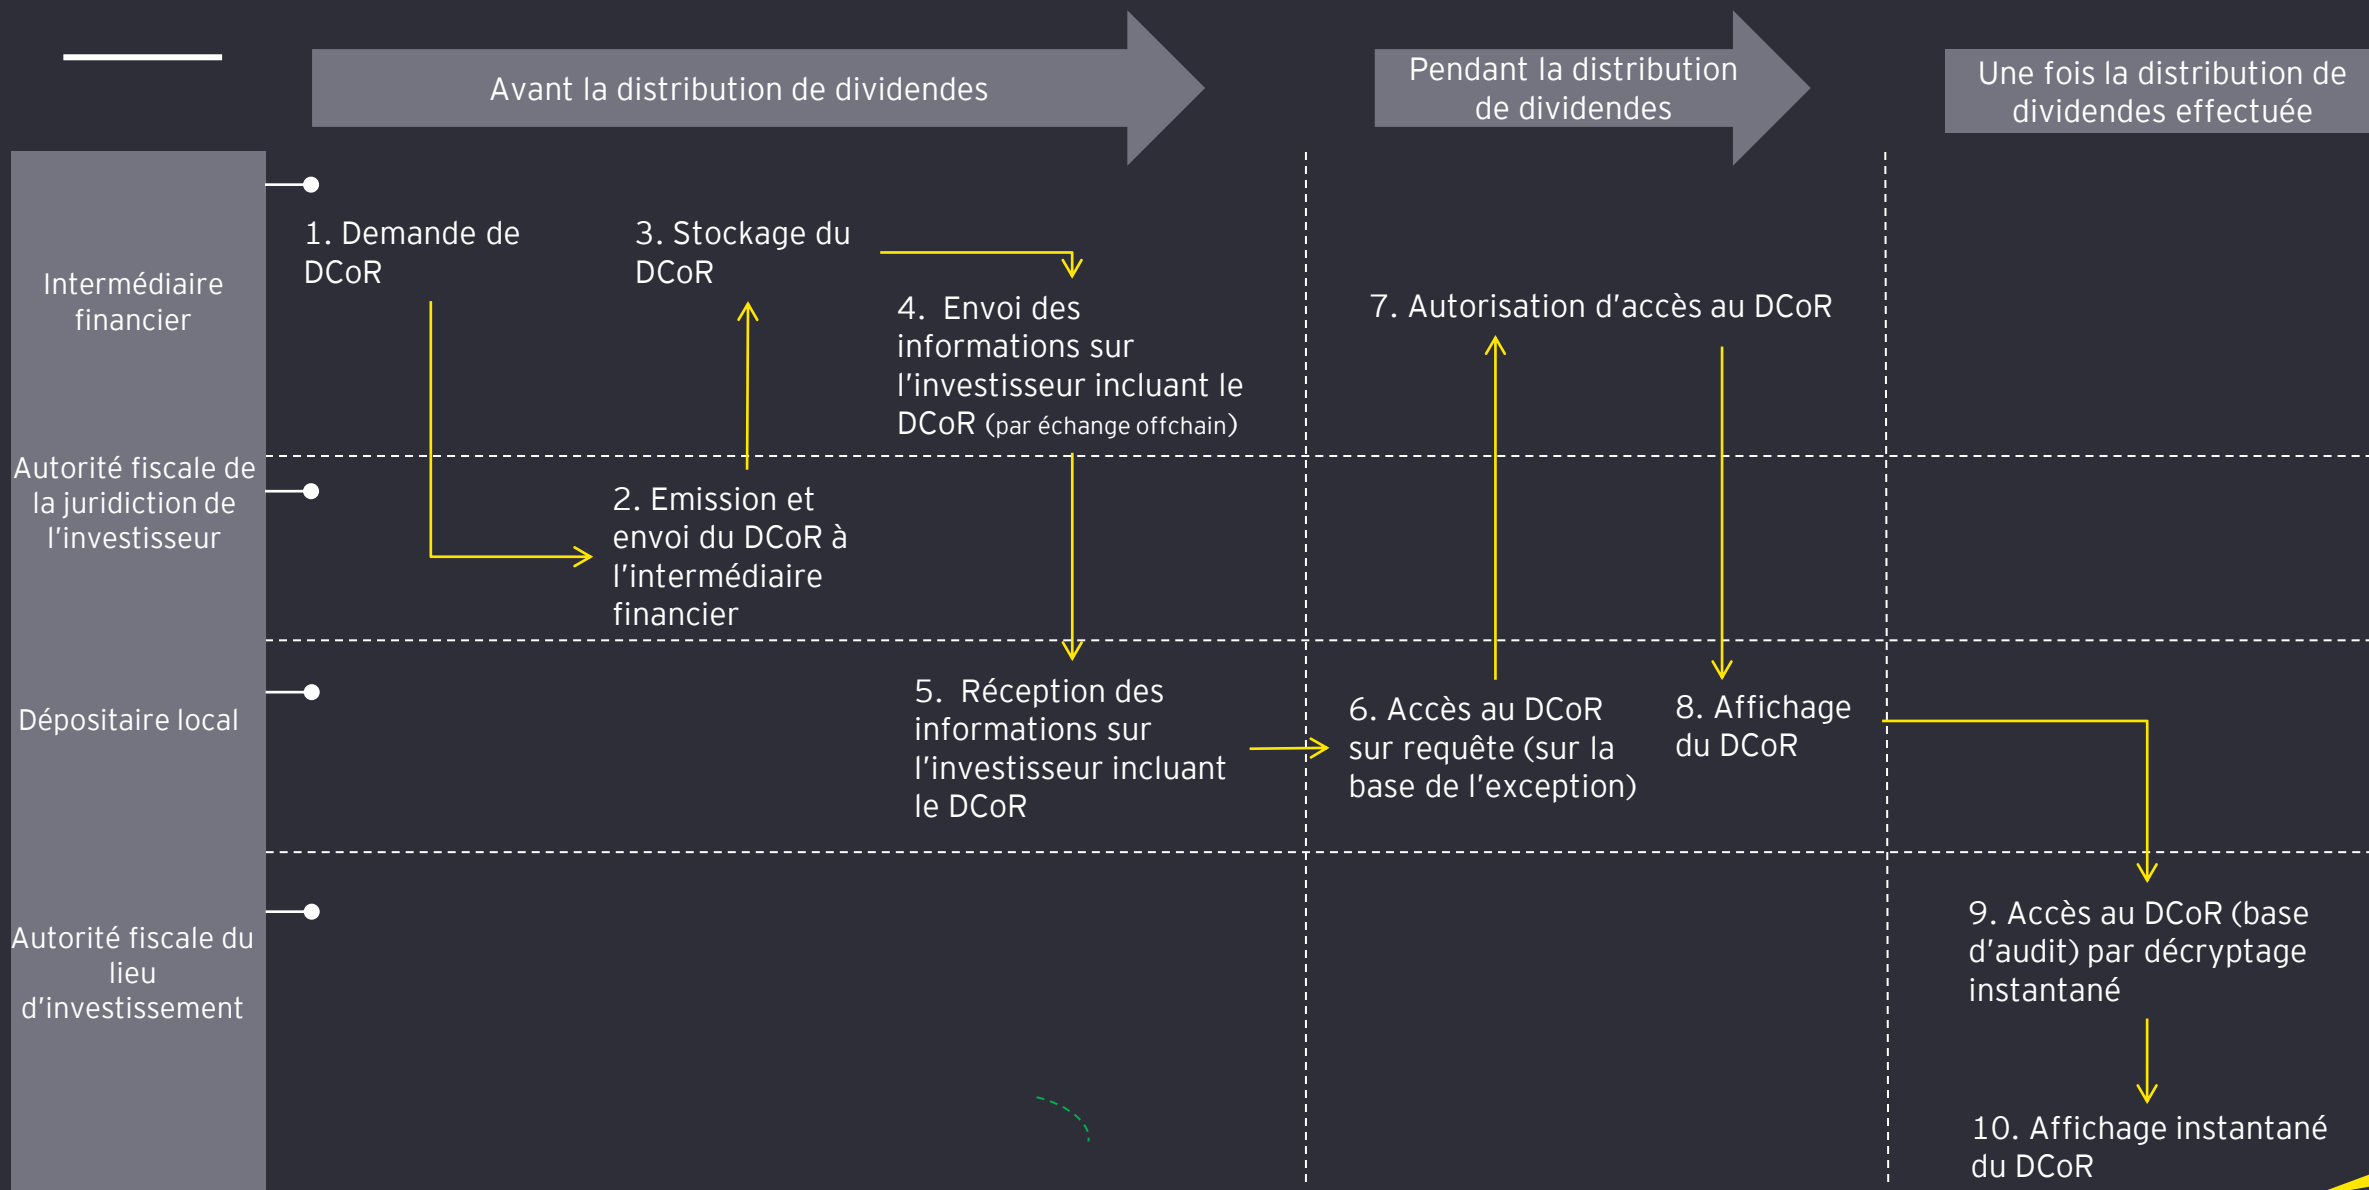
Avant la distribution de dividendes

Pendant la distribution de dividendes

Une fois la distribution de dividendes effectuée

Intermédiaire financier

Autorité fiscale de la juridiction de l'investisseur

Dépositaire local

Autorité fiscale du lieu d'investissement

1. Demande de DCoR

3. Stockage du DCoR

4. Envoi des informations sur l'investisseur incluant le DCoR (par échange offchain)

7. Autorisation d'accès au DCoR

2. Emission et envoi du DCoR à l'intermédiaire financier

5. Réception des informations sur l'investisseur incluant le DCoR

6. Accès au DCoR sur requête (sur la base de l'exception)

8. Affichage du DCoR

9. Accès au DCoR (base d'audit) par décryptage instantané

10. Affichage instantané du DCoR